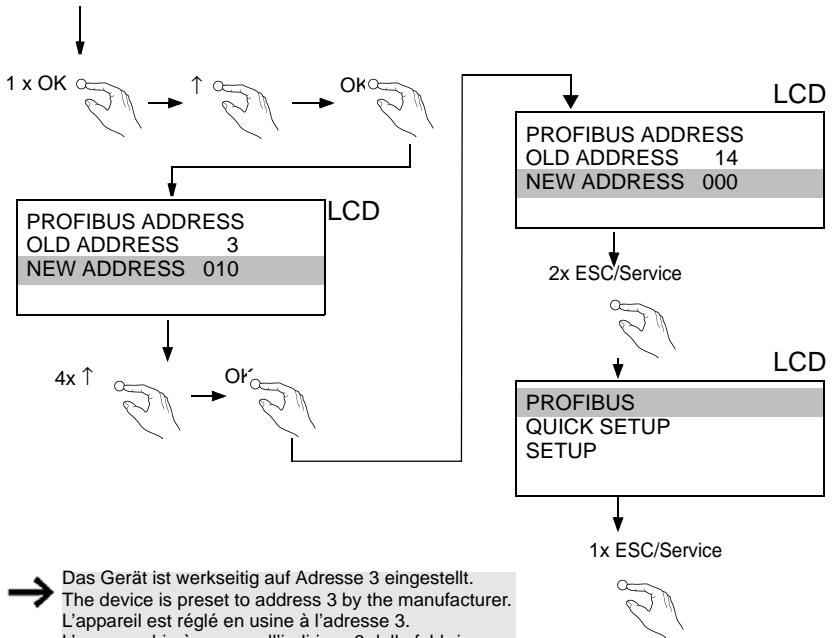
1 x OK

↑

OK

LCD

PROFIBUS ADDRESS
OLD ADDRESS 3
NEW ADDRESS 010

4x ↑

OK

LCD

PROFIBUS ADDRESS
OLD ADDRESS 14
NEW ADDRESS 000

2x ESC/Service

LCD

PROFIBUS
QUICK SETUP
SETUP

1x ESC/Service

Das Gerät ist werkseitig auf Adresse 3 eingestellt.
The device is preset to address 3 by the manufacturer.
L'appareil est réglé en usine à l'adresse 3.
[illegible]